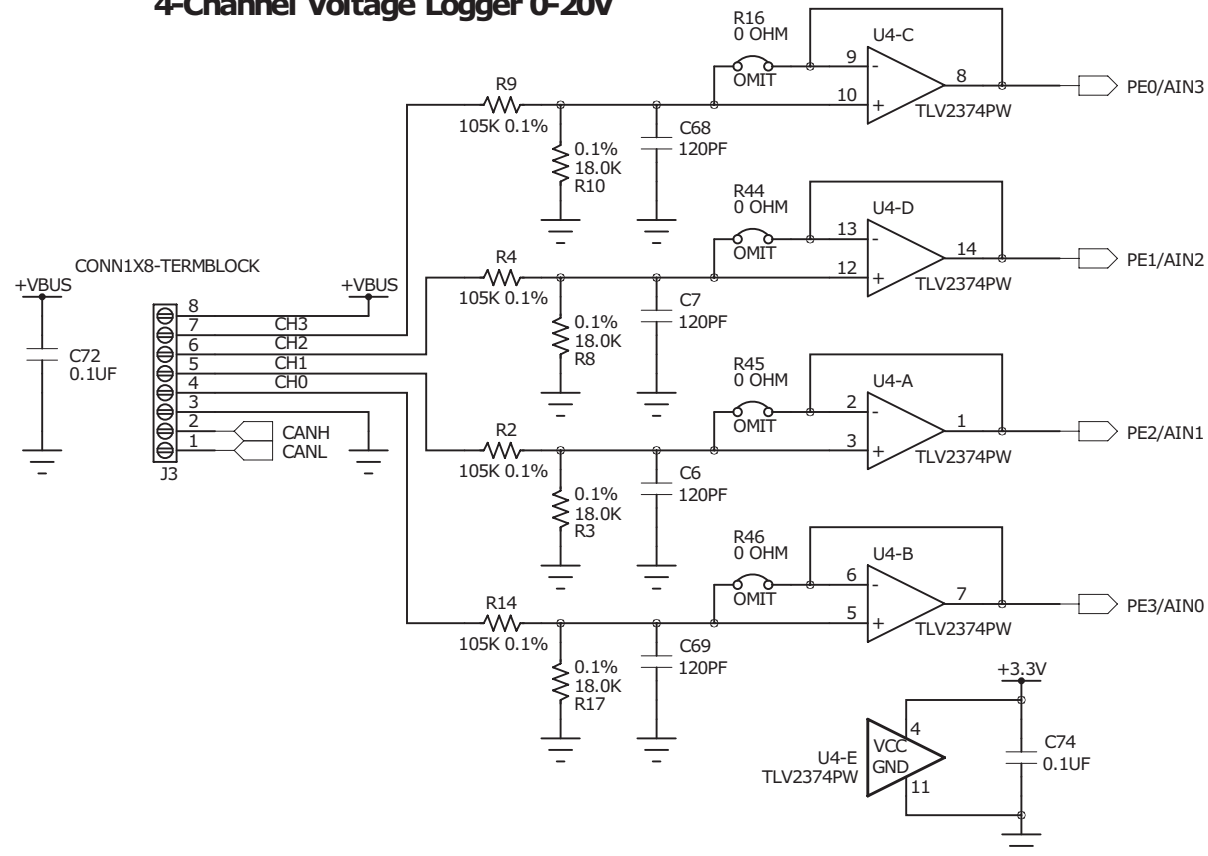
4-Channel Voltage Logger 0-20V

R16
0 OHM
OMIT
U4-C
9
10
8
TLV2374PW
PE0/AIN3
R9
105K 0.1%
0.1%
18.0K
R10
C68
120PF

R44
0 OHM
OMIT
U4-D
13
12
14
TLV2374PW
PE1/AIN2
R4
105K 0.1%
0.1%
18.0K
R8
C7
120PF

CONN1X8-TERMBLOCK
+VBUS
C72
0.1UF
+VBUS
8
7
6
5
4
3
2
1
CH3
CH2
CH1
CH0
CANH
CANL
J3

R45
0 OHM
OMIT
U4-A
2
3
1
TLV2374PW
PE2/AIN1
R2
105K 0.1%
0.1%
18.0K
R3
C6
120PF

R46
0 OHM
OMIT
U4-B
6
5
7
TLV2374PW
PE3/AIN0
R14
105K 0.1%
0.1%
18.0K
R17
C69
120PF

+3.3V
4
VCC
GND
11
U4-E
TLV2374PW
C74
0.1UF